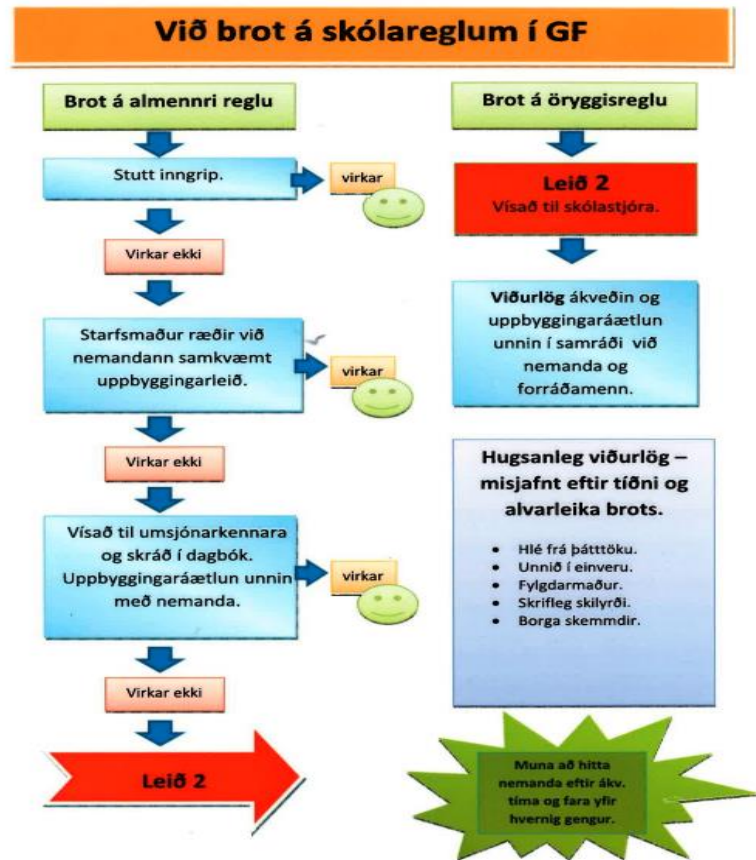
Við brot á skólareglum í GF

Brot á almennri reglu

Stutt inngrip.

virkar

Virkar ekki

Starfsmaður ræðir við nemandann samkvæmt uppbyggingarleið.

virkar

Virkar ekki

Vísað til umsjónarkennara og skráð í dagbók. Uppbyggingaráætlun unnin með nemanda.

virkar

Virkar ekki

Leið 2

Brot á öryggisreglu

Leið 2
Vísað til skólastjóra.

Viðurlög ákveðin og uppbyggingaráætlun unnin í samráði við nemanda og forráðamenn.

Hugsanleg viðurlög – misjafnt eftir tíðni og alvarleika brots.

- Hlé frá þátttöku.
- Unnið í einveru.
- Fylgdarmaður.
- Skrifleg skilyrði.
- Borga skemmdir.

Muna að hitta nemanda eftir ákv. tíma og fara yfir hvernig gengur.